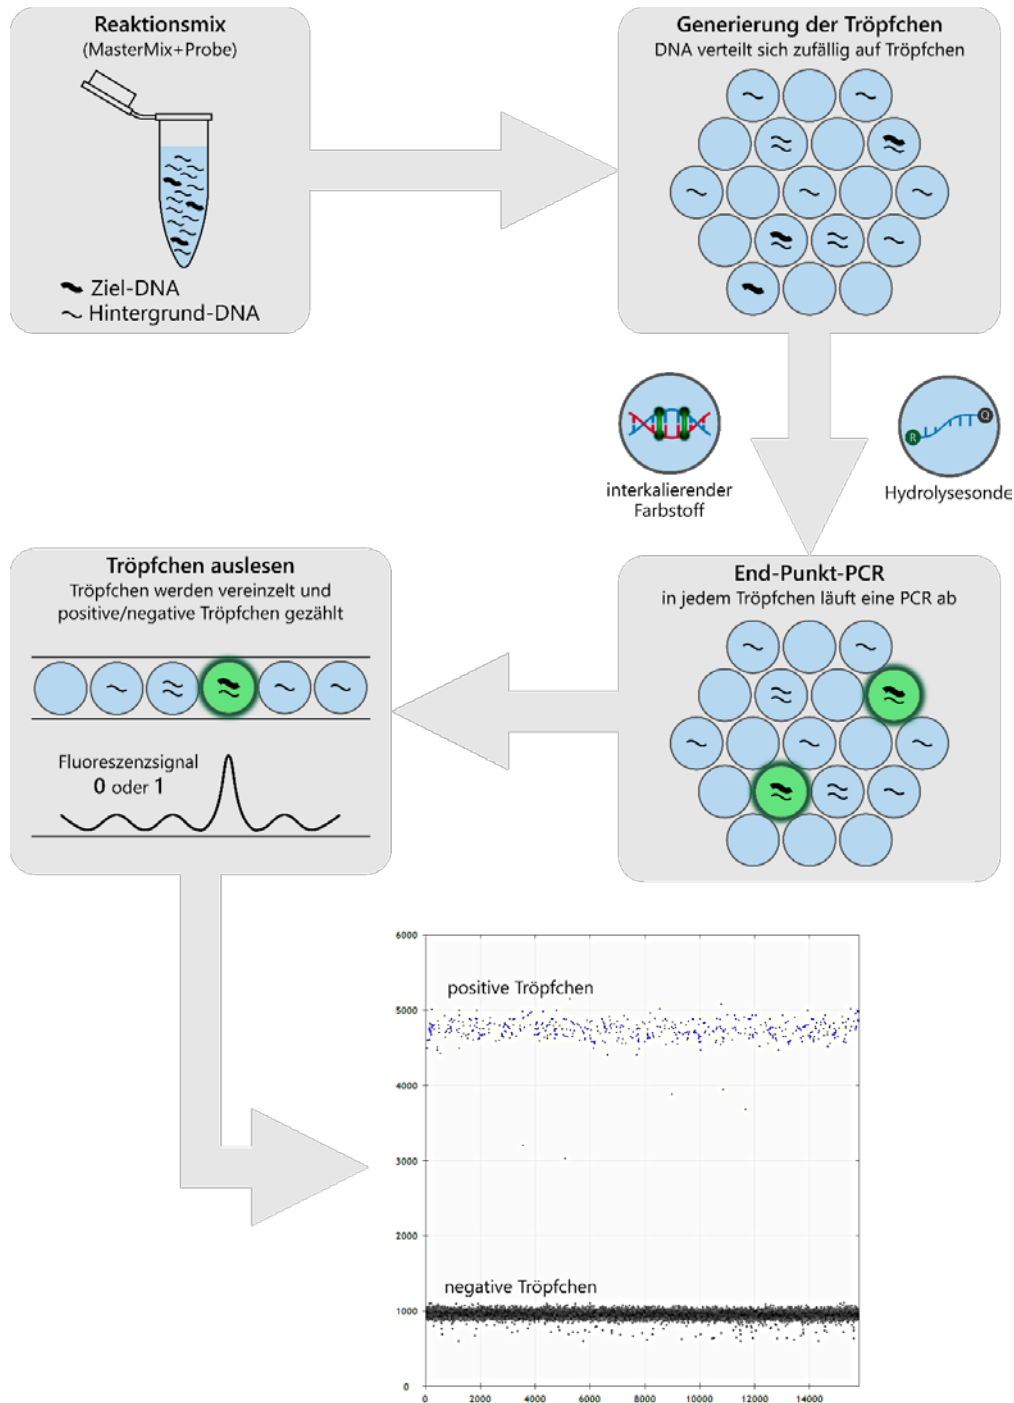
Reaktionsmix
(MasterMix+Probe)

Ziel-DNA
Hintergrund-DNA

Generierung der Tröpfchen
DNA verteilt sich zufällig auf Tröpfchen

interkalierender Farbstoff

R Q
Hydrolysesonde

Tröpfchen auslesen
Tröpfchen werden vereinzelt und positive/negative Tröpfchen gezählt

Fluoreszenzsignal
0 oder 1

End-Punkt-PCR
in jedem Tröpfchen läuft eine PCR ab

6000
5000
4000
3000
2000
1000
0

positive Tröpfchen

negative Tröpfchen

0 2000 4000 6000 8000 10000 12000 14000